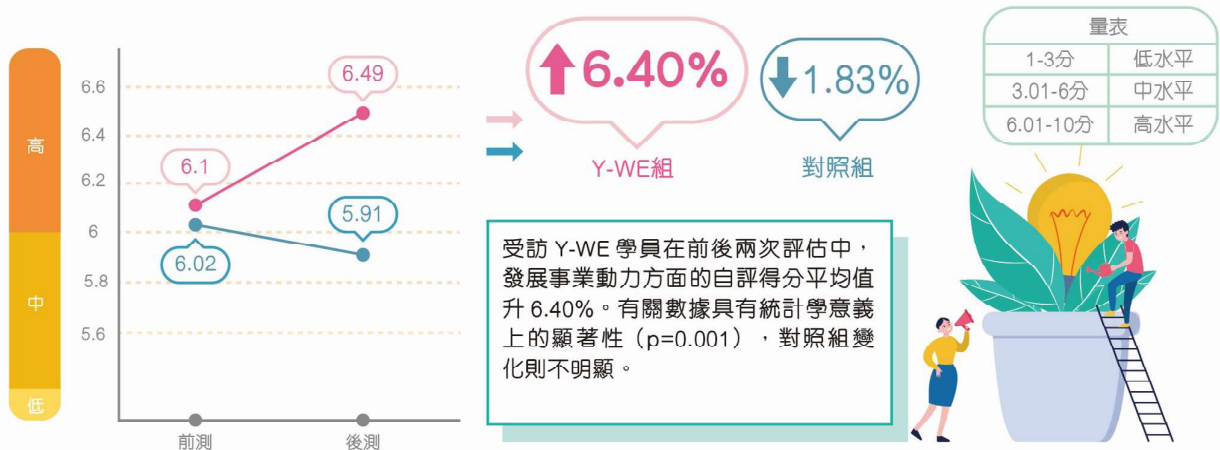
高

中

低

6.6

6.4

6.2

6

5.8

5.6

6.49

6.1

6.02

5.91

前測

後測

6.40%

Y-WE組

1.83%

對照組

| 量表 | |
|---|---|
| 1-3分 | 低水平 |
| 3.01-6分 | 中水平 |
| 6.01-10分 | 高水平 |

受訪 Y-WE 學員在前後兩次評估中，發展事業動力方面的自評得分平均值升 6.40%。有關數據具有統計學意義上的顯著性（p=0.001），對照組變化則不明顯。